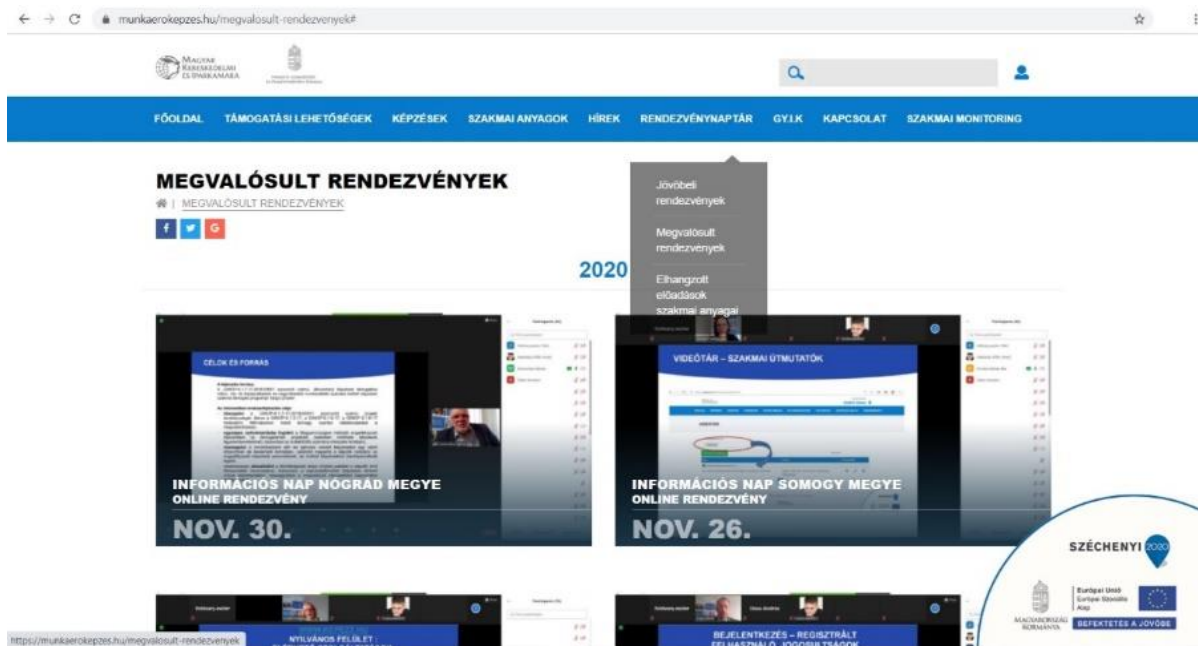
munkaerokepzes.hu/megvalosult-rendezvenyek#

MAGYAR KERESKEDELMI ÉS IPARKAMARA

FŐOLDAL TÁMOGATÁSI LEHETŐSÉGEK KÉPZÉSEK SZAKMAI ANYAGOK HÍREK RENDEZVÉNYNAPTÁR GY.I.K KAPCSOLAT SZAKMAI MONITORING

MEGVALÓSULT RENDEZVÉNYEK

| MEGVALÓSULT RENDEZVÉNYEK

Jövőbeli rendezvények

Megvalósult rendezvények

Elhangzott előadások szakmai anyagai

2020

CÉLOK ÉS FORRÁS

INFORMÁCIÓS NAP NÓGRÁD MEGYE
ONLINE RENDEZVÉNY
NOV. 30.

VIDEÓTÁR – SZAKMAI ÚTMUTATÓK

INFORMÁCIÓS NAP SOMOGY MEGYE
ONLINE RENDEZVÉNY
NOV. 26.

SZÉCHENYI 2020

MAGYARORSZÁG KORMÁNYA

Európai Unió Európai Szociális Alap

BEFEKTETÉS A JÖVŐBE

NYILVÁNOS FELÜLET

BEJELENTKEZÉS – REGISZTRÁLT FELHASZNÁLÓ JOGOSULTSÁGOK

https://munkaerokepzes.hu/megvalosult-rendezvenyek